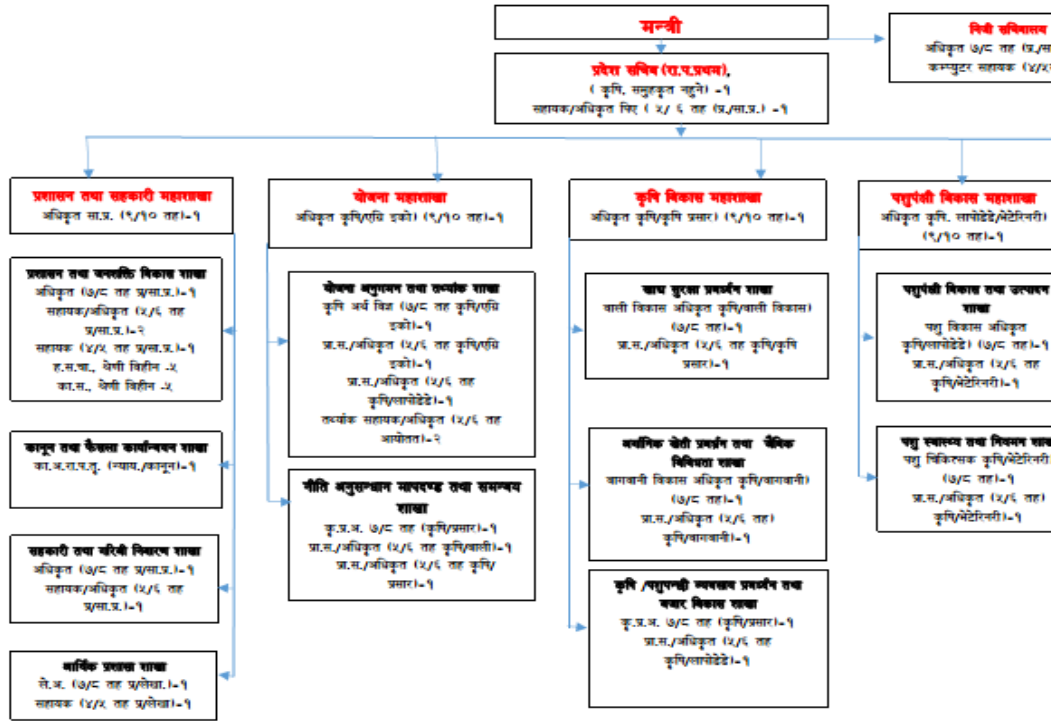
मन्त्री

निजी सचिवालय
अधिकृत (७/८ तह (प्र./सा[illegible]
कम्प्युटर सहायक (४/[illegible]

प्रदेश सचिव (रा.प.प्रथम),
( कृषि, समूहकृत नहुने) -१
सहायक/अधिकृत सि ( ४/ ६ तह (प्र./सा.प्र.) -१

प्रशासन तथा सहकारी महाशाखा
अधिकृत सा.प्र. (९/१० तह)-१

प्रशासन तथा जनशक्ति विकास शाखा
अधिकृत (७/८ तह प्र/सा.प्र.)-१
सहायक/अधिकृत (४/६ तह प्र/सा.प्र.)-२
सहायक (४/५ तह प्र/सा.प्र.)-१
ह.स.चा., श्रेणी विहीन -४
का.स., श्रेणी विहीन -५

कानून तथा फैसला कार्यान्वयन शाखा
का.अ.ना.प.तु. (न्याय./कानून)-१

सहकारी तथा गरिबी निवारण शाखा
अधिकृत (७/८ तह प्र/सा.प्र.)-१
सहायक/अधिकृत (४/६ तह प्र/सा.प्र.)-१

आर्थिक प्रशासन शाखा
ले.अ. (७/८ तह प्र/लेखा.)-१
सहायक (४/५ तह प्र/लेखा)-१

योजना महाशाखा
अधिकृत कृषि/एग्रि इको) (९/१० तह)-१

योजना अनुगमन तथा तथ्यांक शाखा
कृषि अर्थ विज्ञ (७/८ तह कृषि/एग्रि इको)-१
प्रा.स./अधिकृत (४/६ तह कृषि/एग्रि इको)-१
प्रा.स./अधिकृत (४/६ तह कृषि/लाइभेस्टेक)-१
तथ्यांक सहायक/अधिकृत (४/६ तह आयोतत)-२

नीति अनुसन्धान मापदण्ड तथा समन्वय शाखा
कृ.प्र.अ. ७/८ तह (कृषि/प्रसार)-१
प्रा.स./अधिकृत (४/६ तह कृषि/बाली)-१
प्रा.स./अधिकृत (४/६ तह कृषि/ प्रसार)-१

कृषि विकास महाशाखा
अधिकृत कृषि/कृषि प्रसार) (९/१० तह)-१

खाद्य सुरक्षा प्रवर्धन शाखा
बाली विकास अधिकृत कृषि/बाली विकास) (७/८ तह)-१
प्रा.स./अधिकृत (४/६ तह कृषि/कृषि प्रसार)-१

व्यावसायिक खेती प्रवर्धन तथा वैधिक चिकित्सा शाखा
बागवानी विकास अधिकृत कृषि/बागवानी) (७/८ तह)-१
प्रा.स./अधिकृत (४/६ तह) कृषि/बागवानी)-१

कृषि /पशुपन्छी व्यवसाय प्रवर्धन तथा बजार विकास शाखा
कृ.प्र.अ. ७/८ तह (कृषि/प्रसार)-१
प्रा.स./अधिकृत (४/६ तह कृषि/लाइभेस्टेक)-१

पशुपंक्षी विकास महाशाखा
अधिकृत कृषि, लाइभेस्टेक/भेटेरिनरी) (९/१० तह)-१

पशुपंक्षी विकास तथा उत्पादन शाखा
पशु विकास अधिकृत कृषि/लाइभेस्टेक) (७/८ तह)-१
प्रा.स./अधिकृत (४/६ तह कृषि/भेटेरिनरी)-१

पशु स्वास्थ्य तथा नियमन शाखा
पशु चिकित्सक कृषि/भेटेरिनरी) (७/८ तह)-१
प्रा.स./अधिकृत (४/६ तह कृषि/भेटेरिनरी)-१